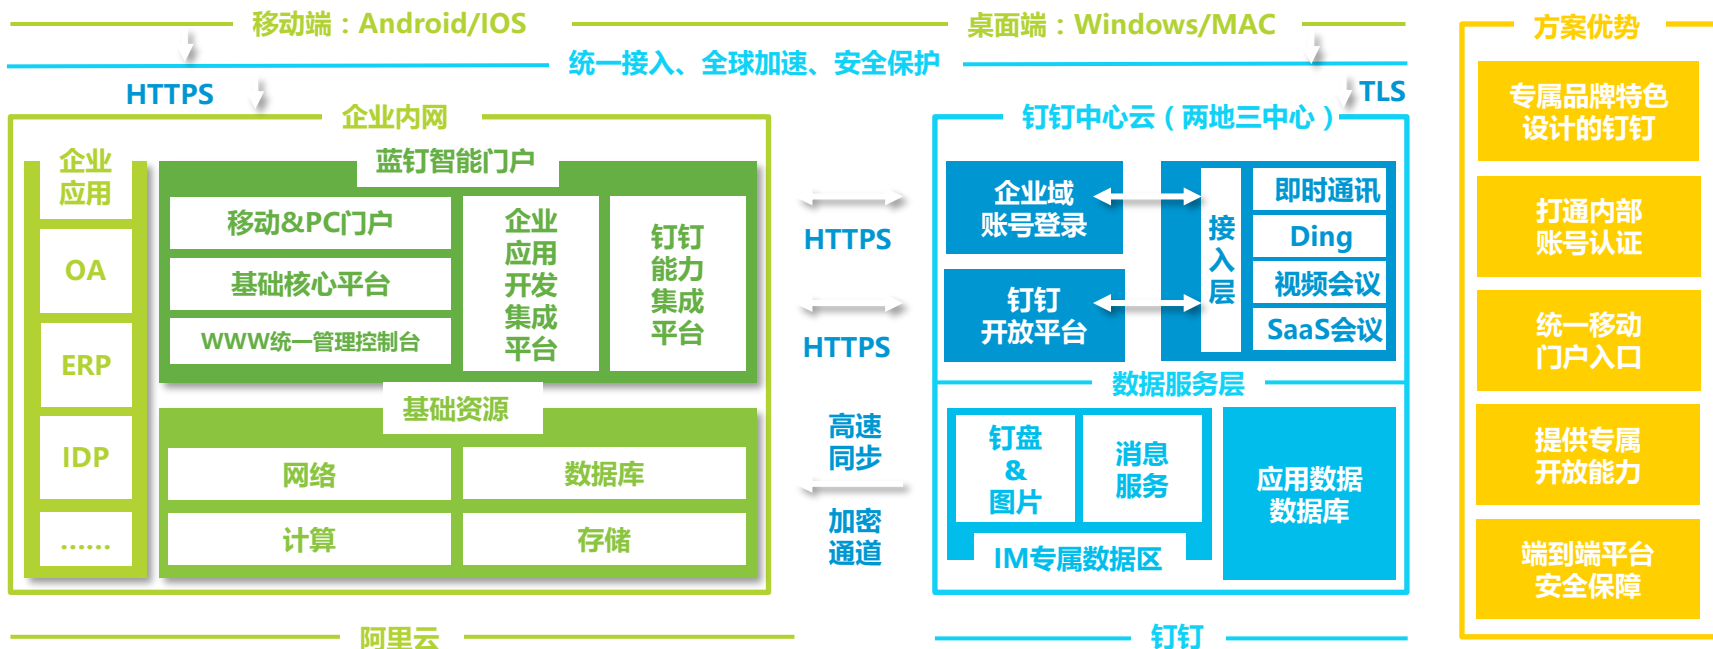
移动端：Android/IOS

桌面端：Windows/MAC

统一接入、全球加速、安全保护

HTTPS

TLS

企业内网

企业应用

OA

ERP

IDP

......

蓝钉智能门户

移动&PC门户

基础核心平台

WWW统一管理控制台

企业应用开发集成平台

钉钉能力集成平台

基础资源

网络

数据库

计算

存储

HTTPS

HTTPS

高速同步

加密通道

钉钉中心云（两地三中心）

企业域账号登录

钉钉开放平台

接入层

即时通讯

Ding

视频会议

SaaS会议

数据服务层

钉盘&图片

消息服务

IM专属数据区

应用数据数据库

阿里云

钉钉

方案优势

专属品牌特色设计的钉钉

打通内部账号认证

统一移动门户入口

提供专属开放能力

端到端平台安全保障